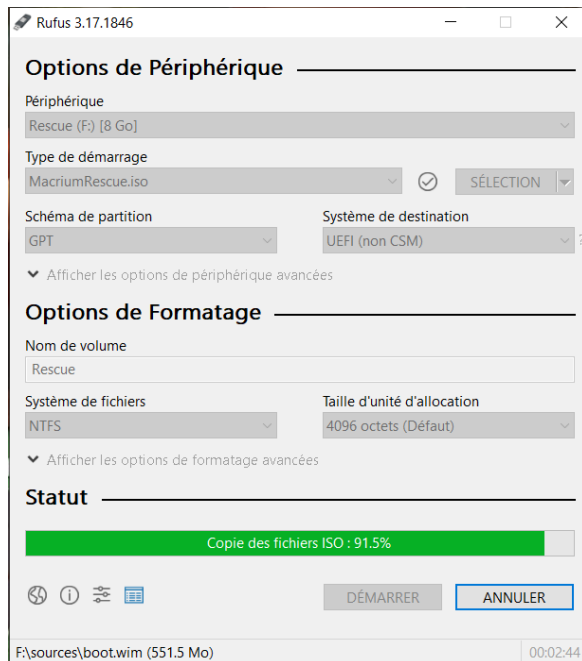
Rufus 3.17.1846

Options de Périphérique

Périphérique
Rescue (F:) [8 Go]

Type de démarrage
MacriumRescue.iso
SÉLECTION

Schéma de partition
GPT

Système de destination
UEFI (non CSM)

Afficher les options de périphérique avancées

Options de Formatage

Nom de volume
Rescue

Système de fichiers
NTFS

Taille d'unité d'allocation
4096 octets (Défaut)

Afficher les options de formatage avancées

Statut

Copie des fichiers ISO : 91.5%

DÉMARRER
ANNULER

F:\sources\boot.wim (551.5 Mo)
00:02:44